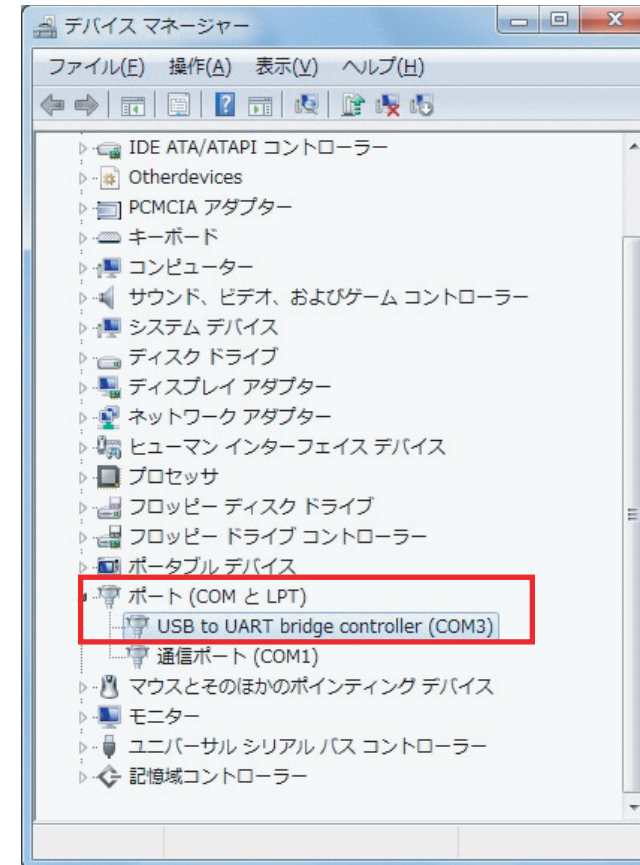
デバイス マネージャー

ファイル(F) 操作(A) 表示(V) ヘルプ(H)

IDE ATA/ATAPI コントローラー
Otherdevices
PCMCIA アダプター
キーボード
コンピューター
サウンド、ビデオ、およびゲーム コントローラー
システム デバイス
ディスク ドライブ
ディスプレイ アダプター
ネットワーク アダプター
ヒューマン インターフェイス デバイス
プロセッサ
フロッピー ディスク ドライブ
フロッピー ドライブ コントローラー
ポータブル デバイス
ポート (COM と LPT)
USB to UART bridge controller (COM3)
通信ポート (COM1)
マウスとそのほかのポインティング デバイス
モニター
ユニバーサル シリアル バス コントローラー
記憶域コントローラー